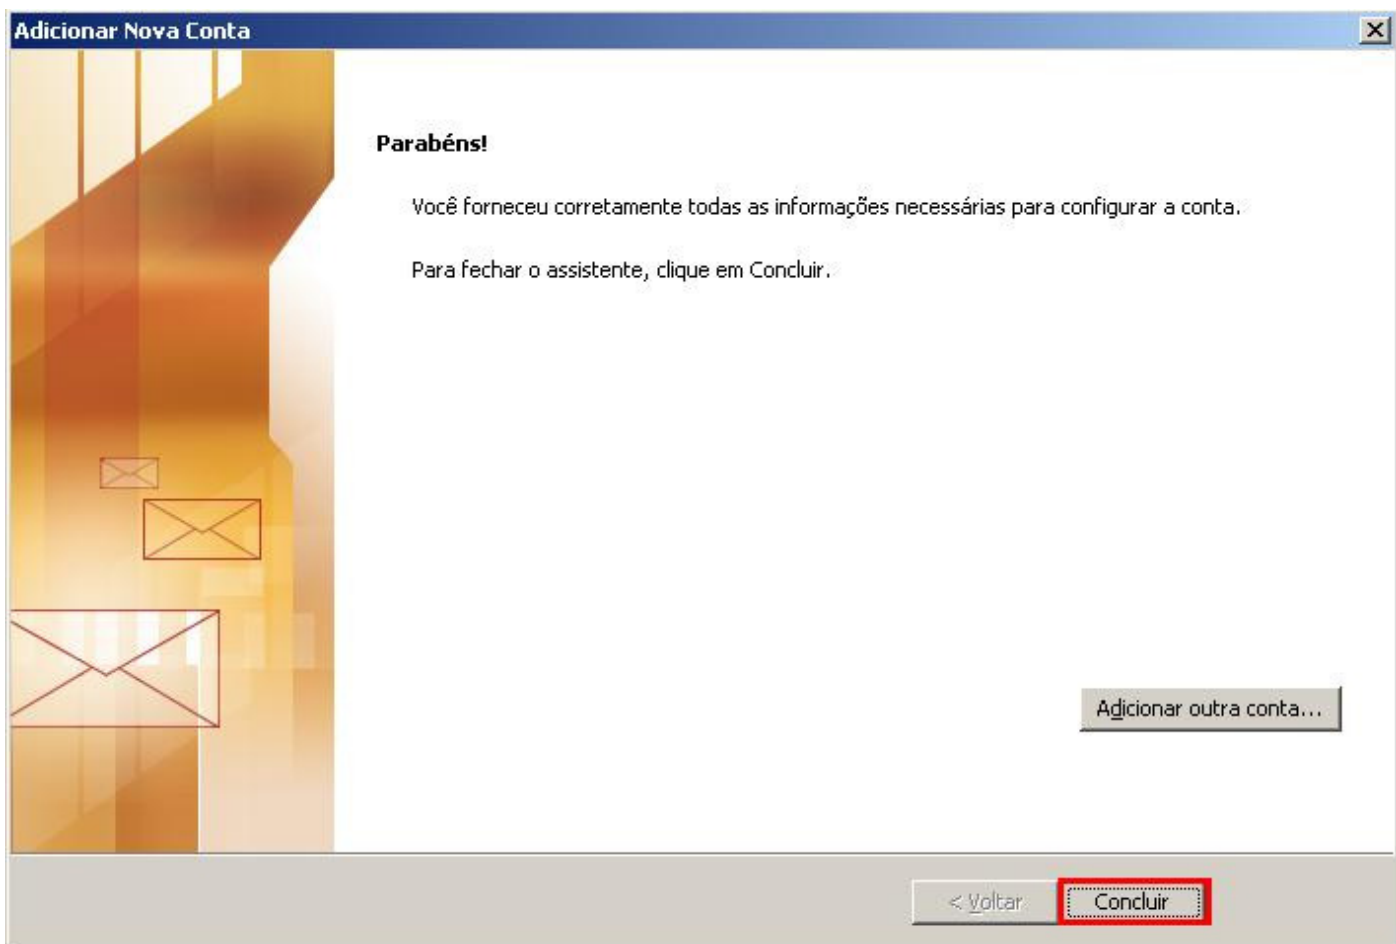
Adicionar Nova Conta

Parabéns!

Você forneceu corretamente todas as informações necessárias para configurar a conta.

Para fechar o assistente, clique em Concluir.

Adicionar outra conta...

< Voltar

Concluir